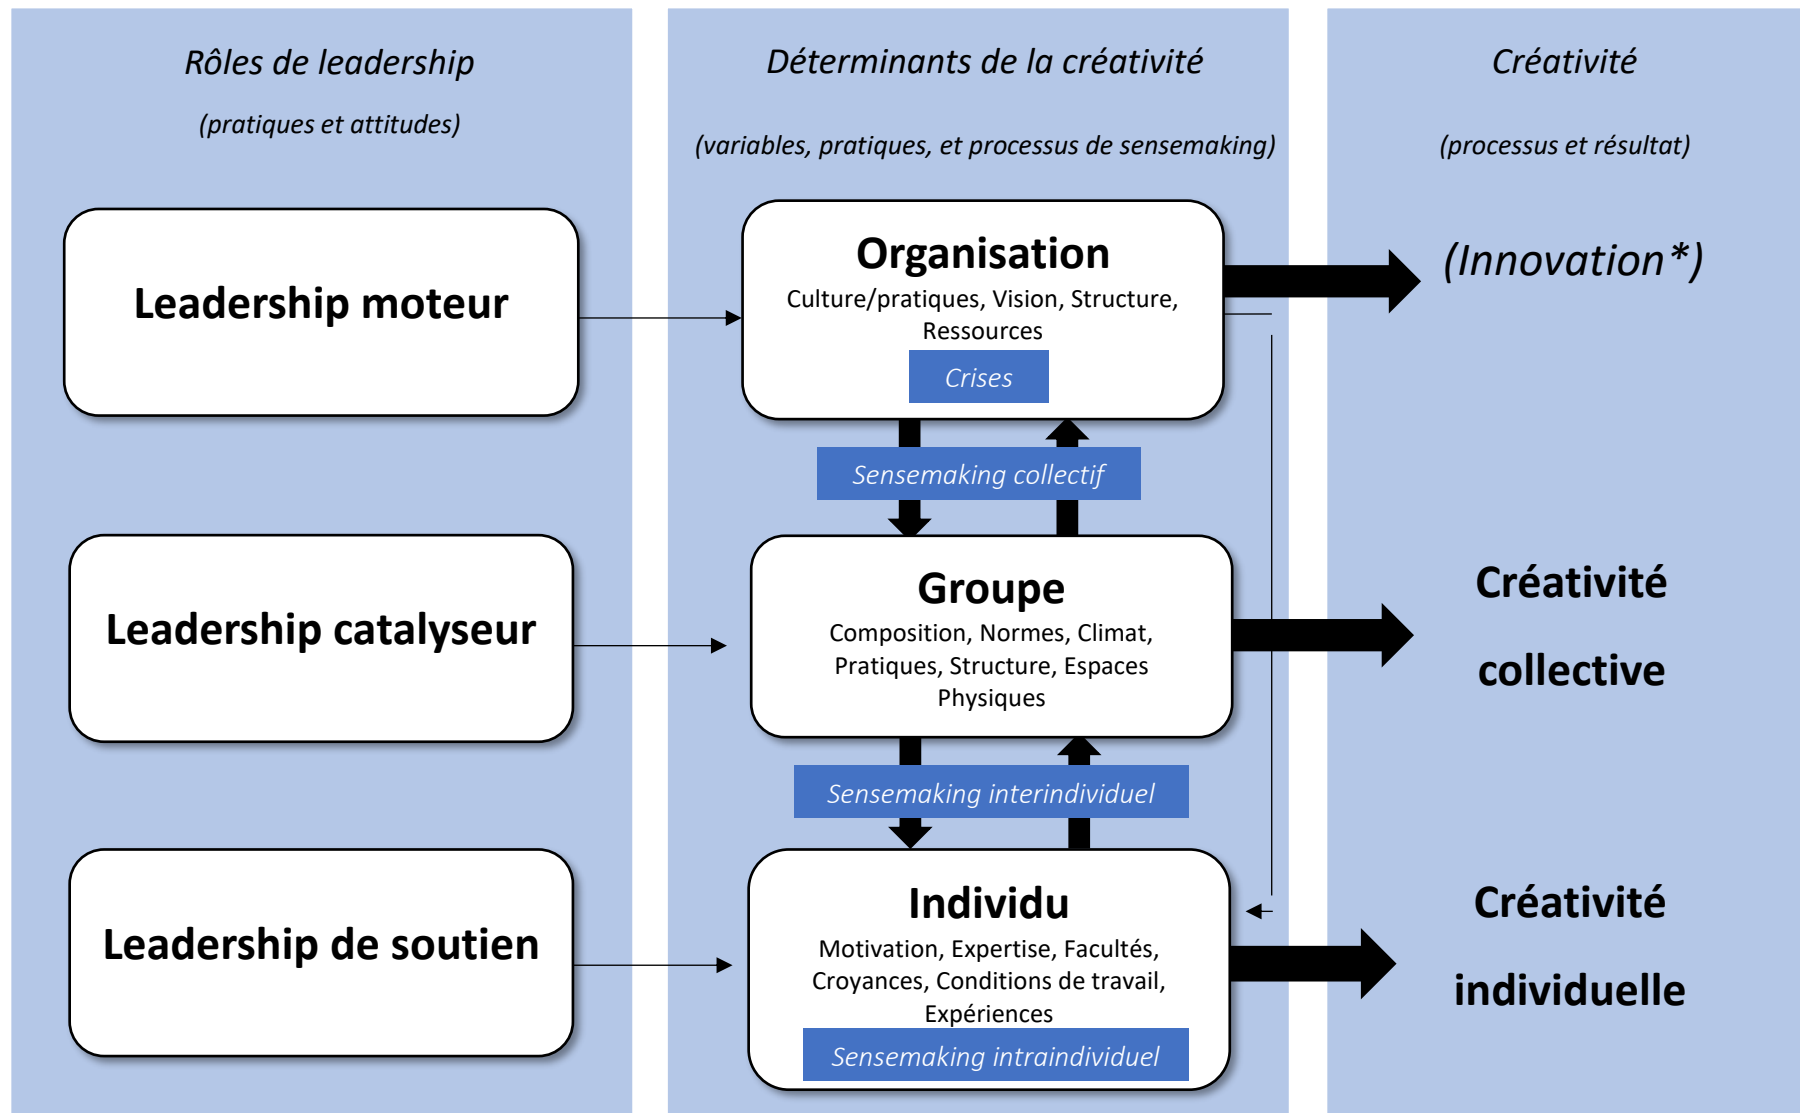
Rôles de leadership

(pratiques et attitudes)

Déterminants de la créativité

(variables, pratiques, et processus de sensemaking)

Créativité

(processus et résultat)

Leadership moteur

Organisation
Culture/pratiques, Vision, Structure, Ressources

Crises

(Innovation*)

Sensemaking collectif

Leadership catalyseur

Groupe
Composition, Normes, Climat, Pratiques, Structure, Espaces Physiques

Créativité collective

Sensemaking interindividuel

Leadership de soutien

Individu
Motivation, Expertise, Facultés, Croyances, Conditions de travail, Expériences

Sensemaking intraindividuel

Créativité individuelle